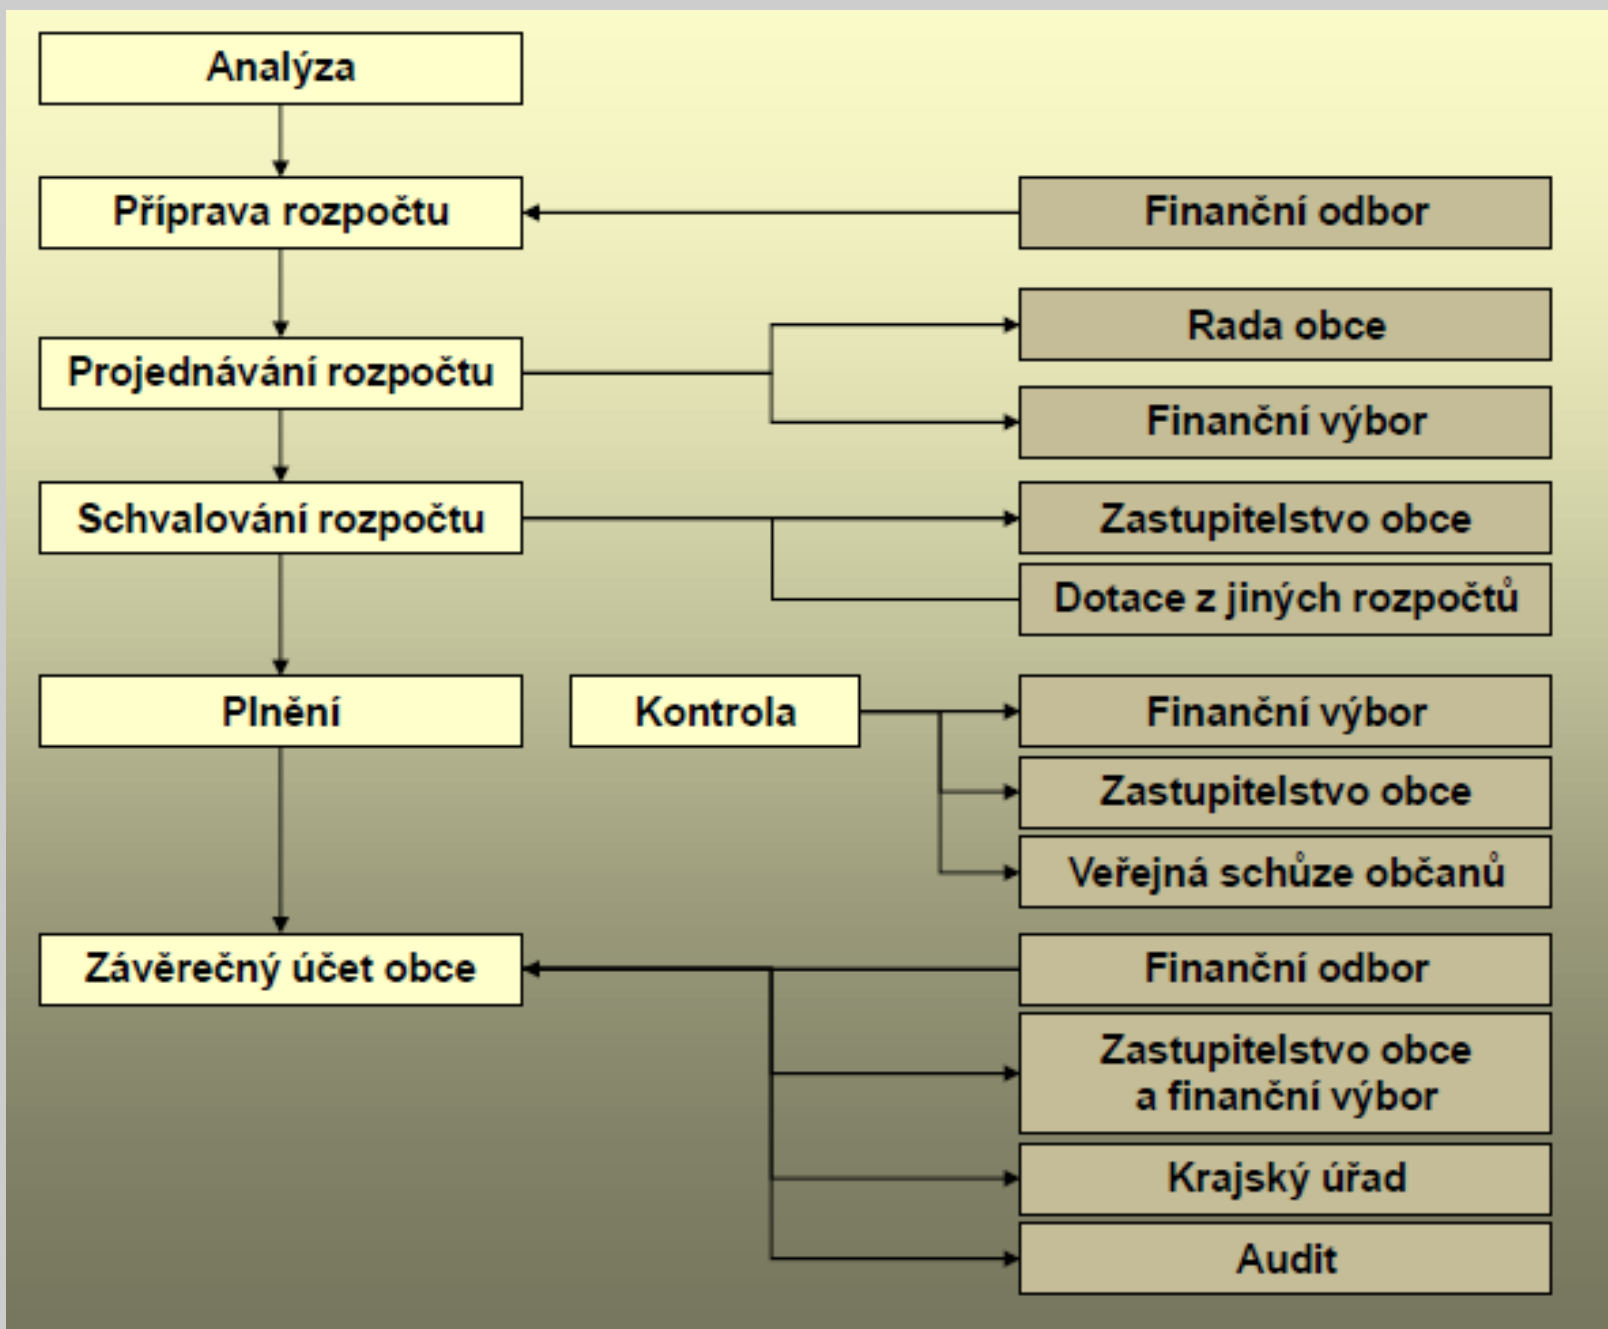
Analýza

Příprava rozpočtu

Finanční odbor

Rada obce

Projednávání rozpočtu

Finanční výbor

Schvalování rozpočtu

Zastupitelstvo obce

Dotace z jiných rozpočtů

Plnění

Kontrola

Finanční výbor

Zastupitelstvo obce

Veřejná schůze občanů

Závěrečný účet obce

Finanční odbor

Zastupitelstvo obce a finanční výbor

Krajský úřad

Audit